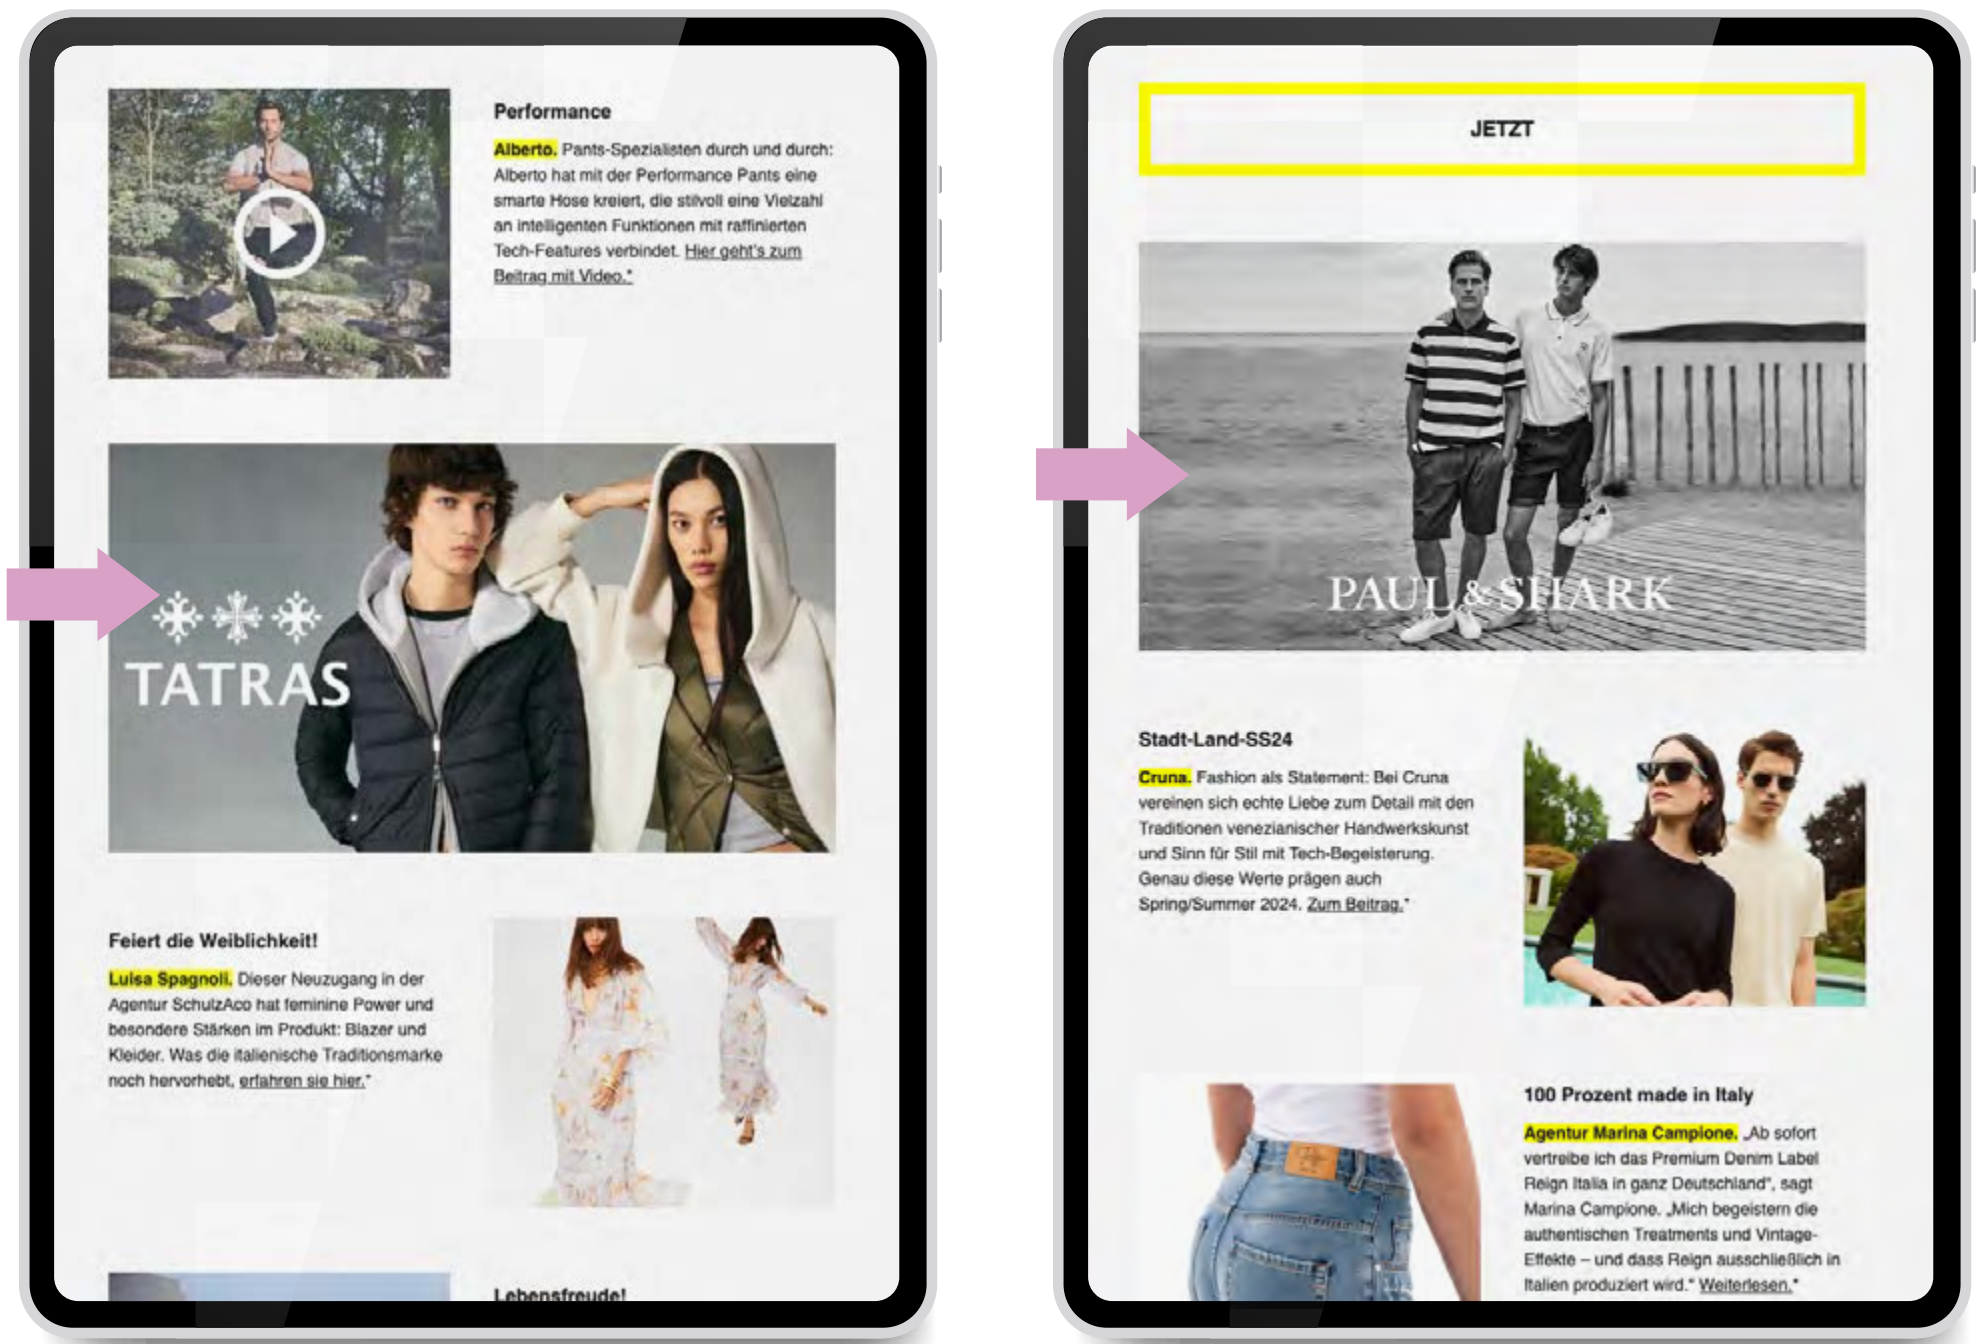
Performance

Alberto. Pants-Spezialisten durch und durch: Alberto hat mit der Performance Pants eine smarte Hose kreiert, die stilvoll eine Vielzahl an intelligenten Funktionen mit raffinierten Tech-Features verbindet. Hier geht's zum Beitrag mit Video.*

TATRAS

Feiert die Weiblichkeit!

Luisa Spagnoli. Dieser Neuzugang in der Agentur SchulzAco hat feminine Power und besondere Stärken im Produkt: Blazer und Kleider. Was die italienische Traditionsmarke noch hervorhebt, erfahren sie hier.*

Lebensfreude!

JETZT

PAUL & SHARK

Stadt-Land-SS24

Cruna. Fashion als Statement: Bei Cruna vereinen sich echte Liebe zum Detail mit den Traditionen venezianischer Handwerkskunst und Sinn für Stil mit Tech-Begeisterung. Genau diese Werte prägen auch Spring/Summer 2024. Zum Beitrag.*

100 Prozent made in Italy

Agentur Marina Campione. „Ab sofort vertreibe ich das Premium Denim Label Reign Italia in ganz Deutschland", sagt Marina Campione. „Mich begeistern die authentischen Treatments und Vintage-Effekte – und dass Reign ausschließlich in Italien produziert wird." Weiterlesen.*